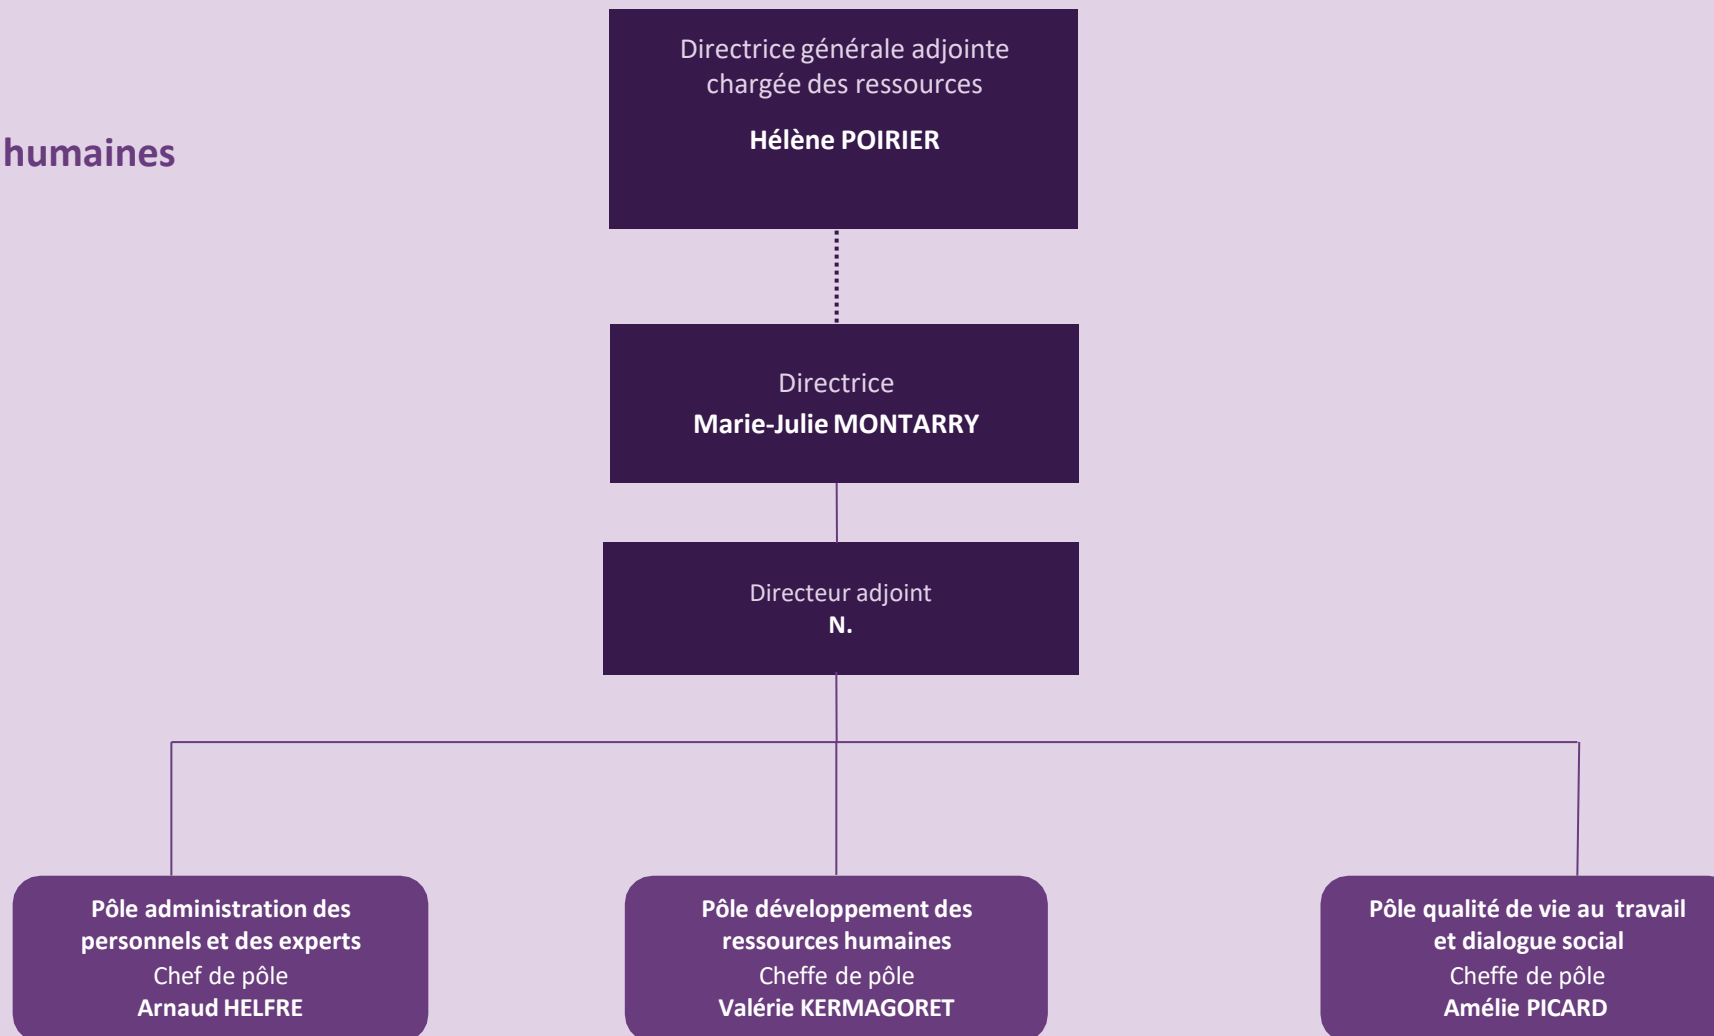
humaines

Directrice générale adjointe chargée des ressources

**Hélène POIRIER**

Directrice
**Marie-Julie MONTARRY**

Directeur adjoint
**N.**

**Pôle administration des personnels et des experts**
Chef de pôle
**Arnaud HELFRE**

**Pôle développement des ressources humaines**
Cheffe de pôle
**Valérie KERMAGORET**

**Pôle qualité de vie au travail et dialogue social**
Cheffe de pôle
**Amélie PICARD**